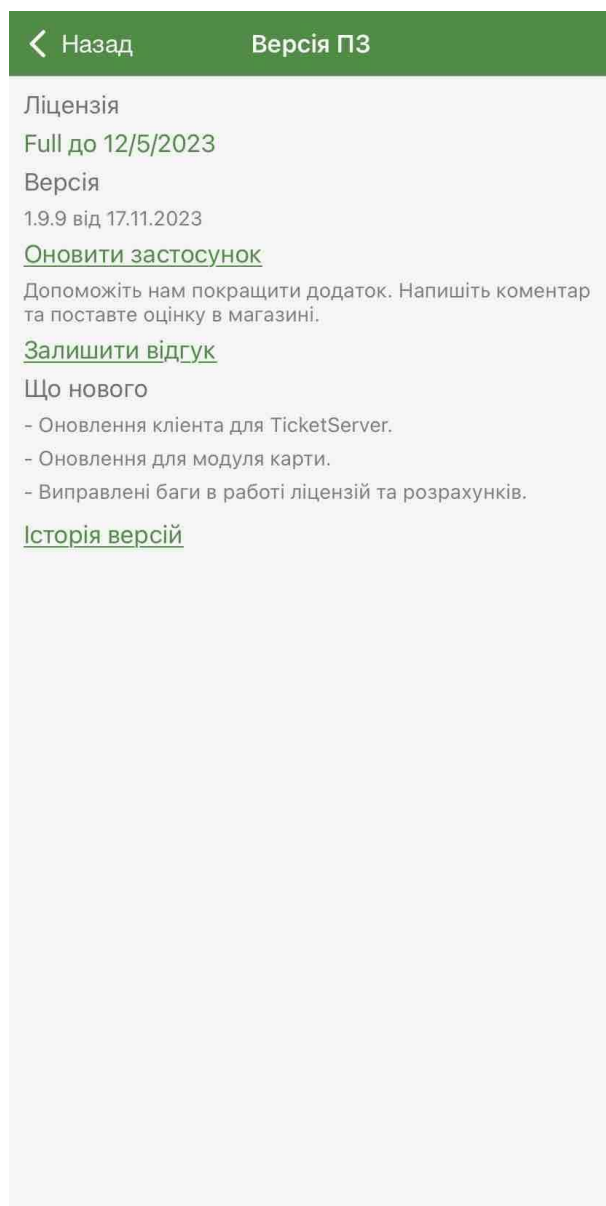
Назад Версія ПЗ

Ліцензія

Full до 12/5/2023

Версія

1.9.9 від 17.11.2023

Оновити застосунок

Допоможіть нам покращити додаток. Напишіть коментар та поставте оцінку в магазині.

Залишити відгук

Що нового

- Оновлення клієнта для TicketServer.

- Оновлення для модуля карти.

- Виправлені баги в работі ліцензій та розрахунків.

Історія версій